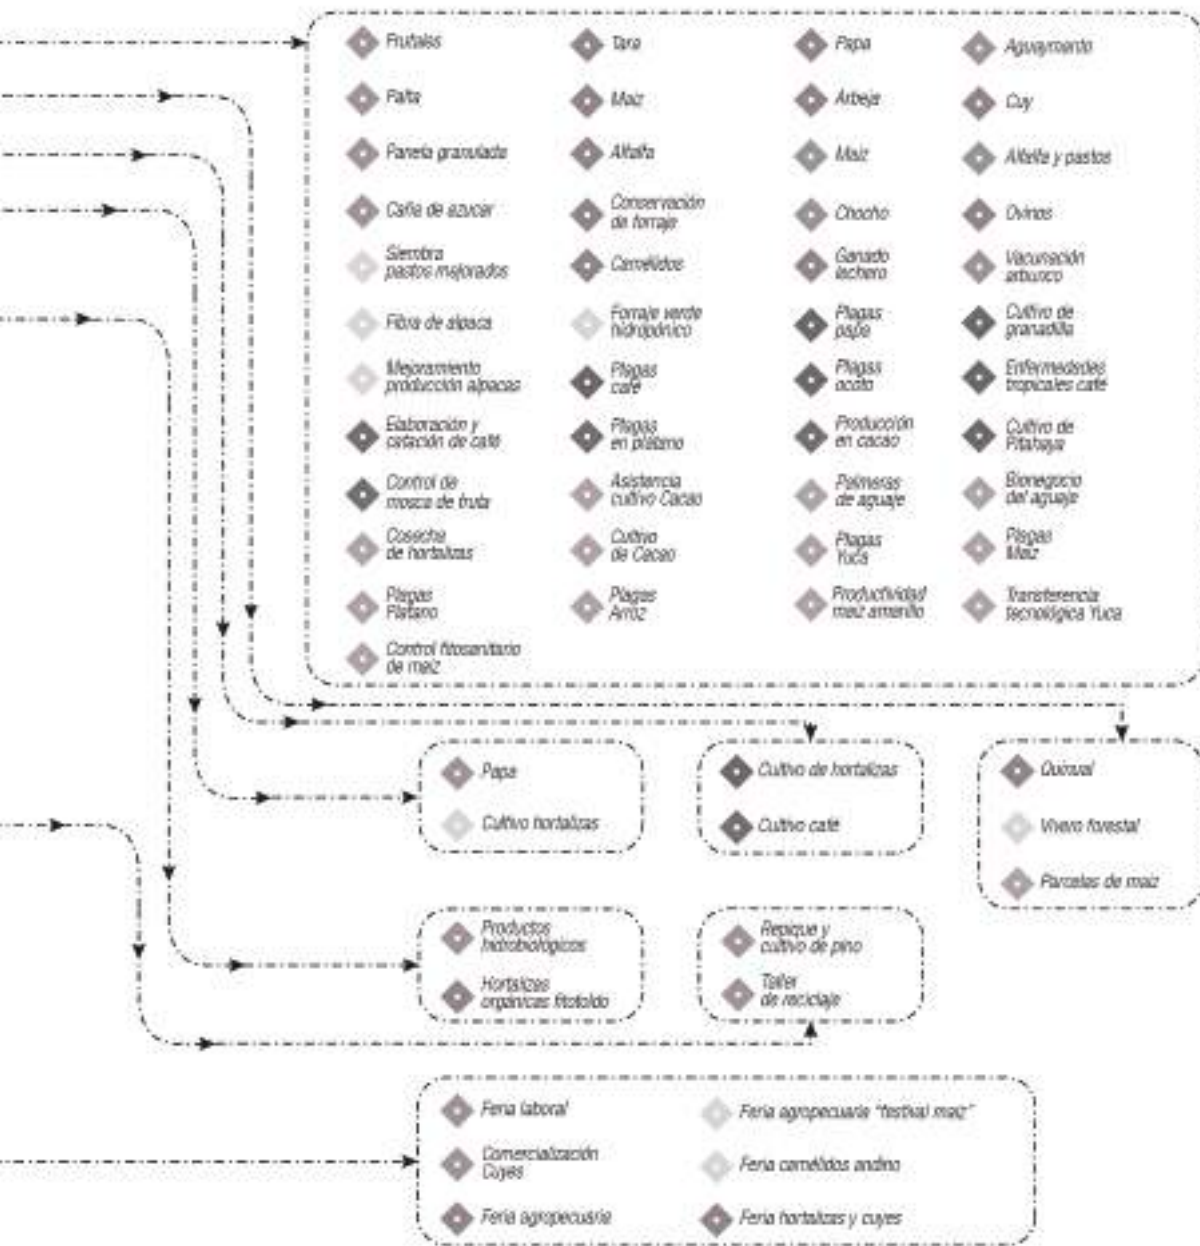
Frutales
Tara
Papa
Aguaymanto

Palta
Maiz
Arbeja
Cuy

Panela granulada
Alfalfa
Maiz
Alfalfa y pastos

Caña de azucar
Conservación de forraje
Chocho
Ovinos

Siembra pastos mejorados
Camélidos
Ganado lechero
Vacunación arbunco

Fibra de alpaca
Forraje verde hidropónico
Plagas papa
Cultivo de granadilla

Mejoramiento producción alpacas
Plagas café
Plagas ocota
Enfermedades tropicales café

Elaboración y catación de café
Plagas en plátano
Producción en cacao
Cultivo de Pitahaya

Control de mosca de fruta
Asistencia cultivo Cacao
Palmeras de aguaje
Bionegocio del aguaje

Cosecha de hortalizas
Cultivo de Cacao
Plagas Yuca
Plagas Maiz

Plagas Platano
Plagas Arroz
Productividad maiz amarillo
Transferencia tecnológica Yuca

Control fitosanitario de maiz

Papa
Cultivo hortalizas

Cultivo de hortalizas
Cultivo café

Quinual
Vivero forestal
Parcelas de maiz

Productos hidrobiológicos
Hortalizas orgánicas fitotoldo

Repique y cultivo de pino
Taller de reciclaje

Feria laboral
Comercialización Cuyes
Feria agropecuaria
Feria agropecuaria "festival maiz"
Feria camélidos andino
Feria hortalizas y cuyes